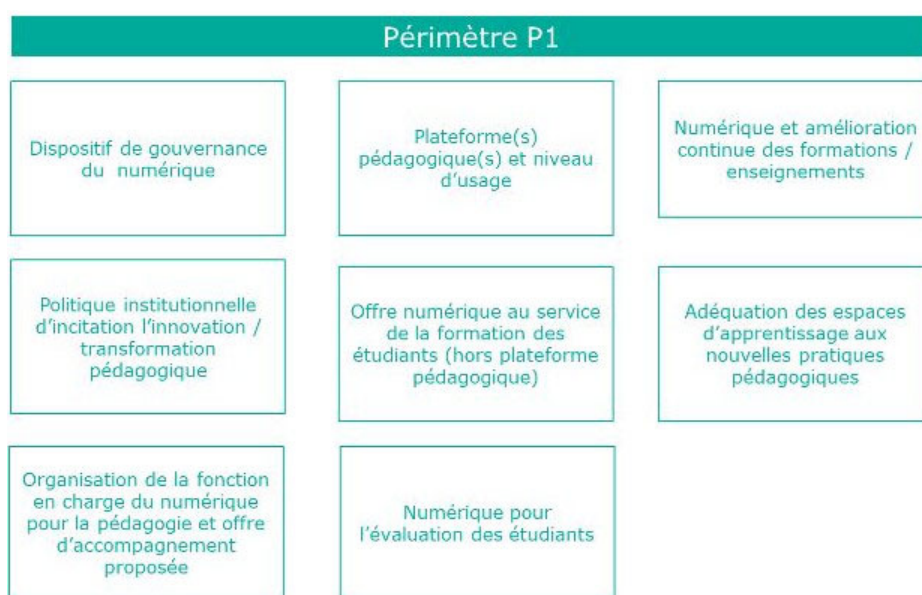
Périmètre P1

Dispositif de gouvernance du numérique

Plateforme(s) pédagogique(s) et niveau d'usage

Numérique et amélioration continue des formations / enseignements

Politique institutionnelle d'incitation l'innovation / transformation pédagogique

Offre numérique au service de la formation des étudiants (hors plateforme pédagogique)

Adéquation des espaces d'apprentissage aux nouvelles pratiques pédagogiques

Organisation de la fonction en charge du numérique pour la pédagogie et offre d'accompagnement proposée

Numérique pour l'évaluation des étudiants